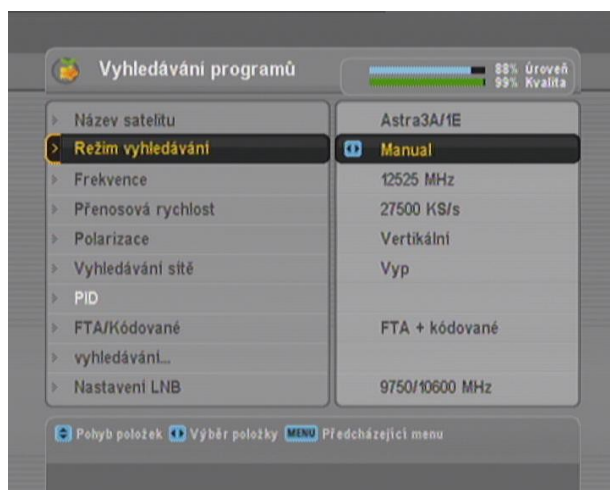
Vyhledávání programů

88% Úroveň
99% Kvalita

| | |
|---|---|
| Název satelitu | Astra3A/1E |
| Režim vyhledávání | Manual |
| Frekvence | 12525 MHz |
| Přenosová rychlost | 27500 KS/s |
| Polarizace | Vertikální |
| Vyhledávání sítě | Vyp |
| PID | |
| FTA/Kódované | FTA + kódované |
| vyhledávání... | |
| Nastavení LNB | 9750/10600 MHz |

Pohyb položek Výběr položky MENU Předcházející menu